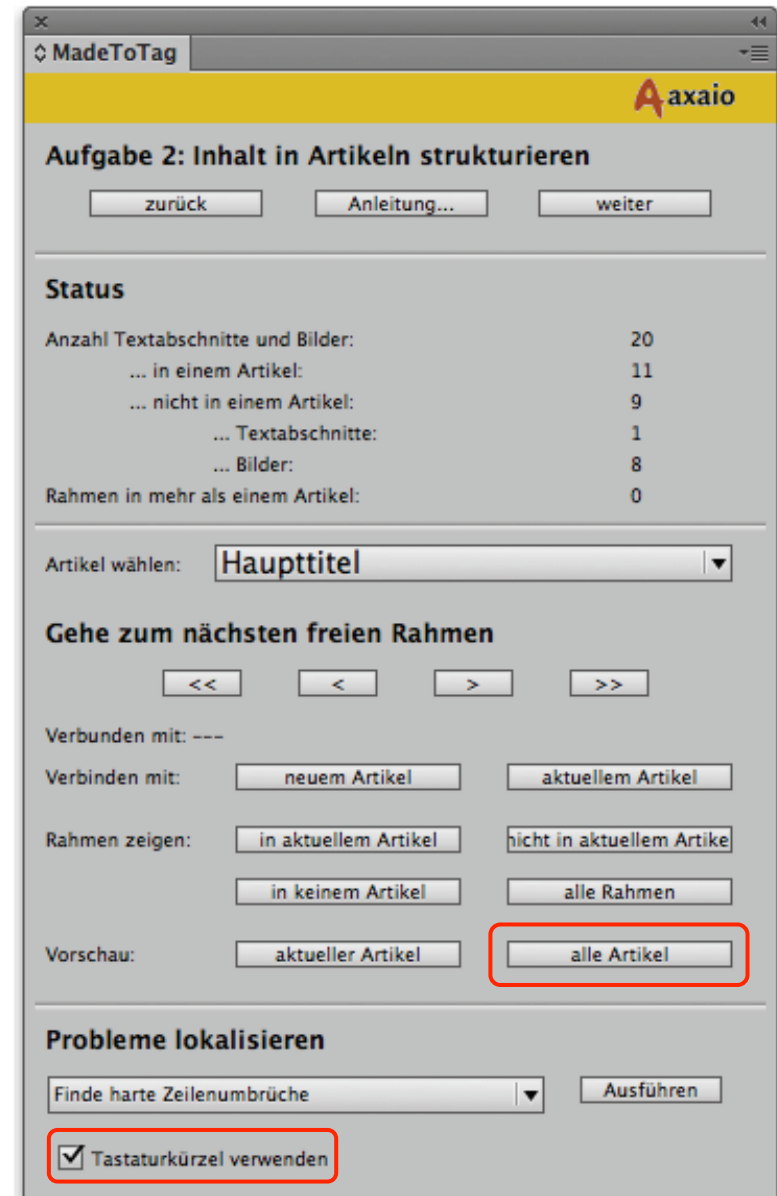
MadeToTag

axaio

Aufgabe 2: Inhalt in Artikeln strukturieren

zurück Anleitung... weiter

Status

| | |
|---|---|
| Anzahl Textabschnitte und Bilder: | 20 |
| ... in einem Artikel: | 11 |
| ... nicht in einem Artikel: | 9 |
| ... Textabschnitte: | 1 |
| ... Bilder: | 8 |
| Rahmen in mehr als einem Artikel: | 0 |

Artikel wählen: Haupttitel

Gehe zum nächsten freien Rahmen

<< < > >>

Verbunden mit: ---

Verbinden mit: neuem Artikel aktuellem Artikel

Rahmen zeigen: in aktuellem Artikel nicht in aktuellem Artike

in keinem Artikel alle Rahmen

Vorschau: aktueller Artikel alle Artikel

Probleme lokalisieren

Finde harte Zeilenumbrüche Ausführen

Tastaturkürzel verwenden